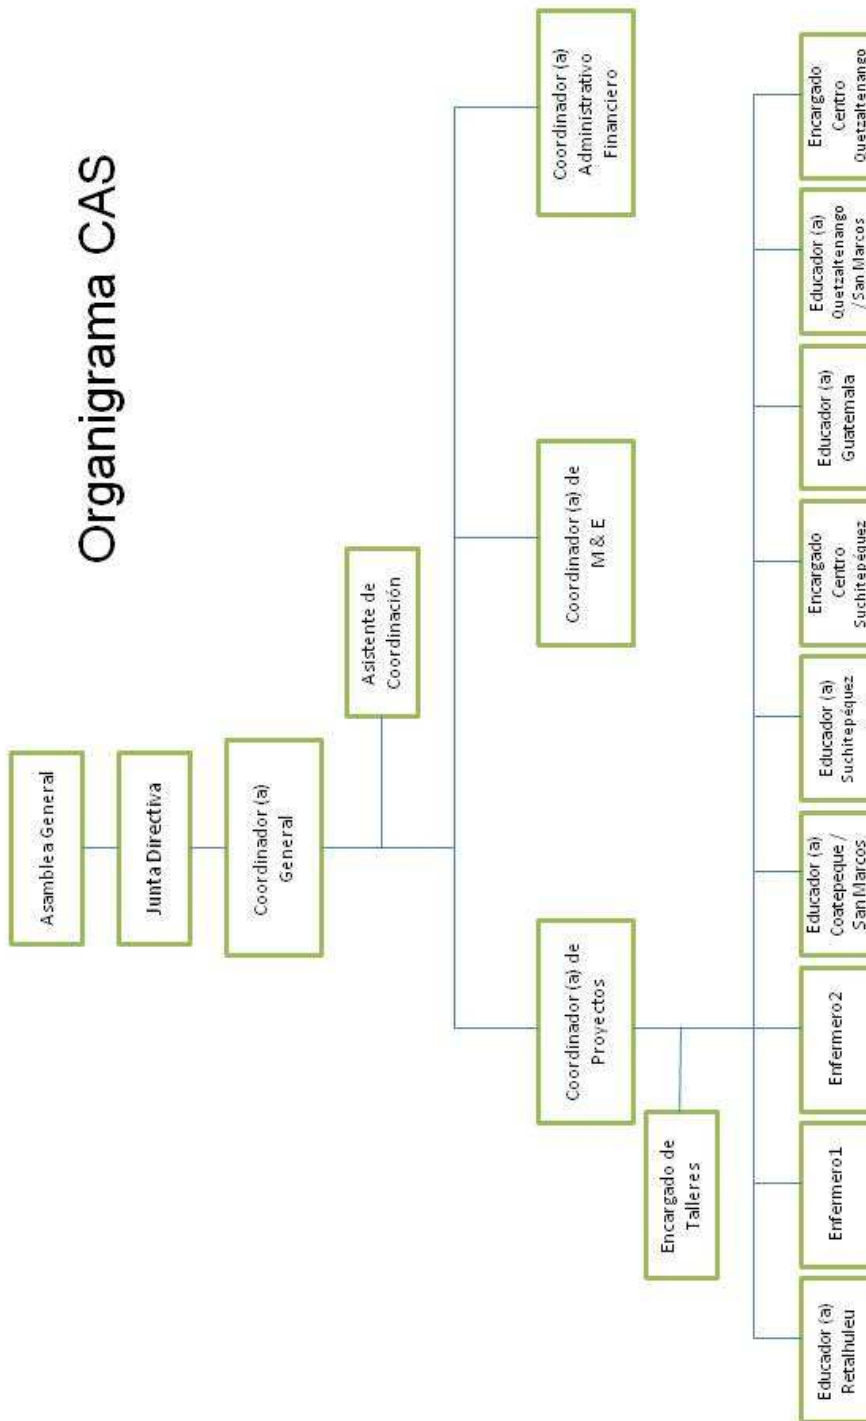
Organigrama CAS

Asamblea General

Junta Directiva

Coordinador (a) General

Asistente de Coordinación

Coordinador (a) de Proyectos

Coordinador (a) de M & E

Coordinador (a) Administrativo Financiero

Encargado de Talleres

Educador (a) Retalhuleu

Enfermero1

Enfermero2

Educador (a) Coatepeque / San Marcos

Educador (a) Suchitepéquez

Encargado Centro Suchitepéquez

Educador (a) Guatemala

Educador (a) Quetzaltenango / San Marcos

Encargado Centro Quetzaltenango